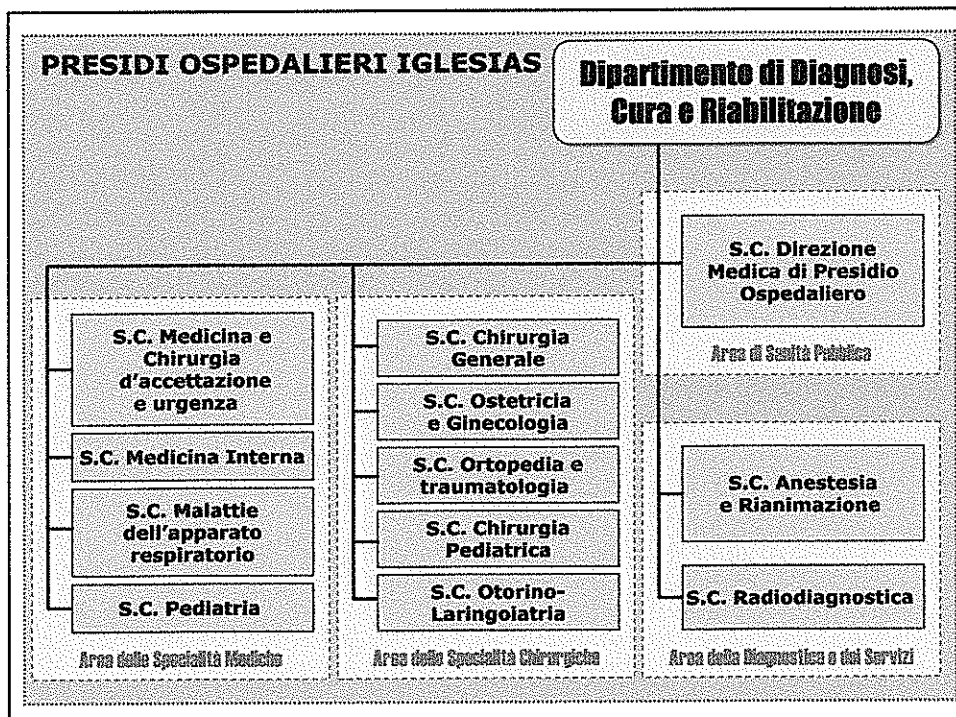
PRESIDI OSPEDALIERI IGLESIAS

Dipartimento di Diagnosi, Cura e Riabilitazione

S.C. Direzione Medica di Presidio Ospedaliero

Area di Sanità Pubblica

S.C. Medicina e Chirurgia d'accettazione e urgenza

S.C. Medicina Interna

S.C. Malattie dell'apparato respiratorio

S.C. Pediatria

Area delle Specialità Mediche

S.C. Chirurgia Generale

S.C. Ostetricia e Ginecologia

S.C. Ortopedia e traumatologia

S.C. Chirurgia Pediatrica

S.C. Otorino-Laringoiatria

Area delle Specialità Chirurgiche

S.C. Anestesia e Rianimazione

S.C. Radiodiagnostica

Area della Diagnostica e dei Servizi